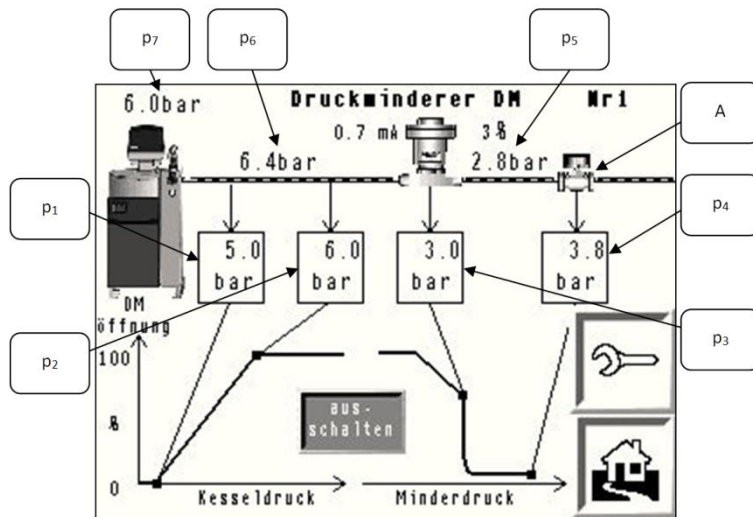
p$_7$

p$_6$

p$_5$

A

6.0bar

Druckminderer DM Nr1

0.7 mA 3%

6.4bar

2.8bar

p$_1$

p$_4$

5.0 bar

6.0 bar

3.0 bar

3.8 bar

DM öffnung

p$_2$

p$_3$

100

%

0

aus-schalten

Kesseldruck

Minderdruck